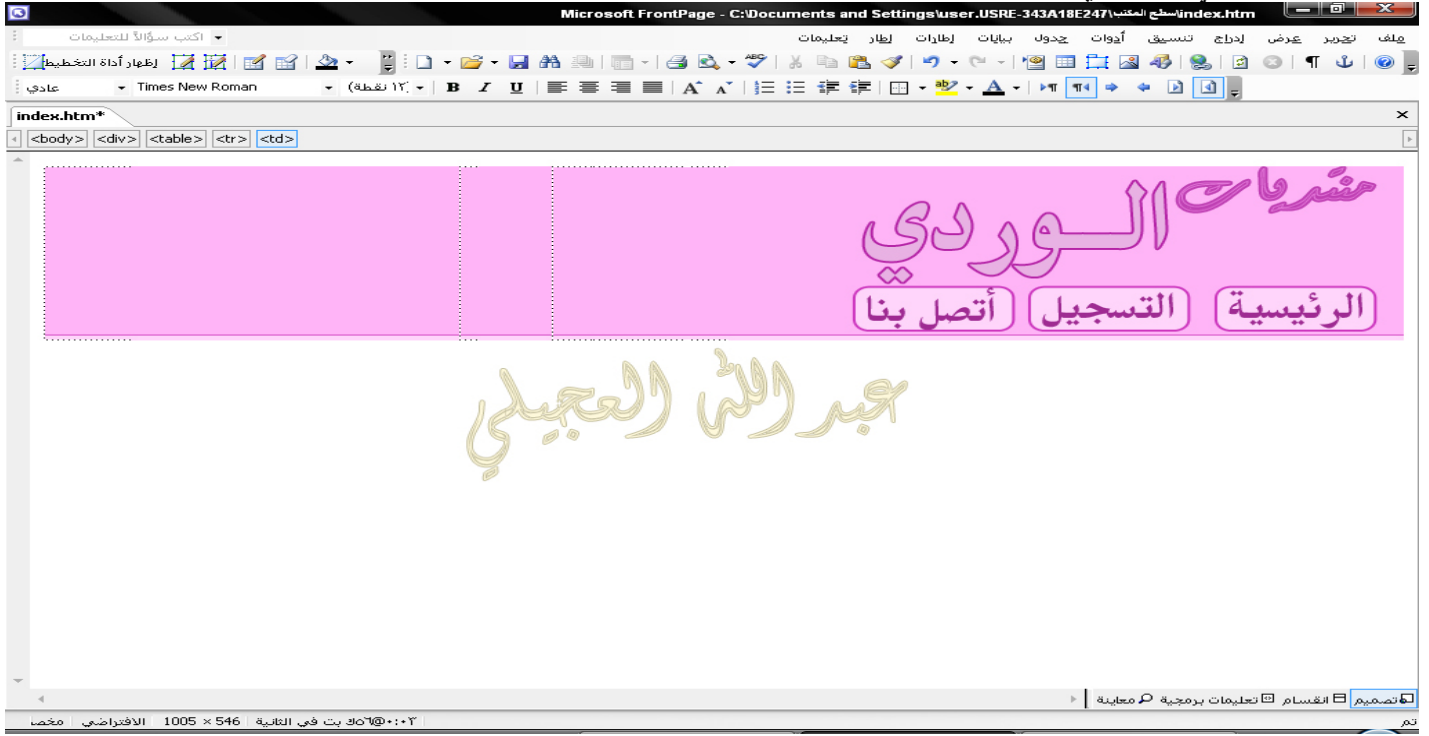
Microsoft FrontPage - C:\Documents and Settings\user.USRE-343A18E247\سطح المكتب\index.htm

ملف تحرير عرض إدراج تنسيق أدوات جدول بيانات إطارات إطار تعليمات

اكتب سؤالاً للتعليمات

إظهار أداة التخطيط

عادي Times New Roman (١٢ نقطة)

index.htm*

<body> <div> <table> <tr> <td>

منتديات الــوردي

الرئيسية التسجيل أتصل بنا

عبدالله العجيلي

تصميم انقسام تعليمات برمجية معاينة

تم

مخصص الافتراضي 1005 × 546 بت في الثانية ٠:٠٢@٥٦ك